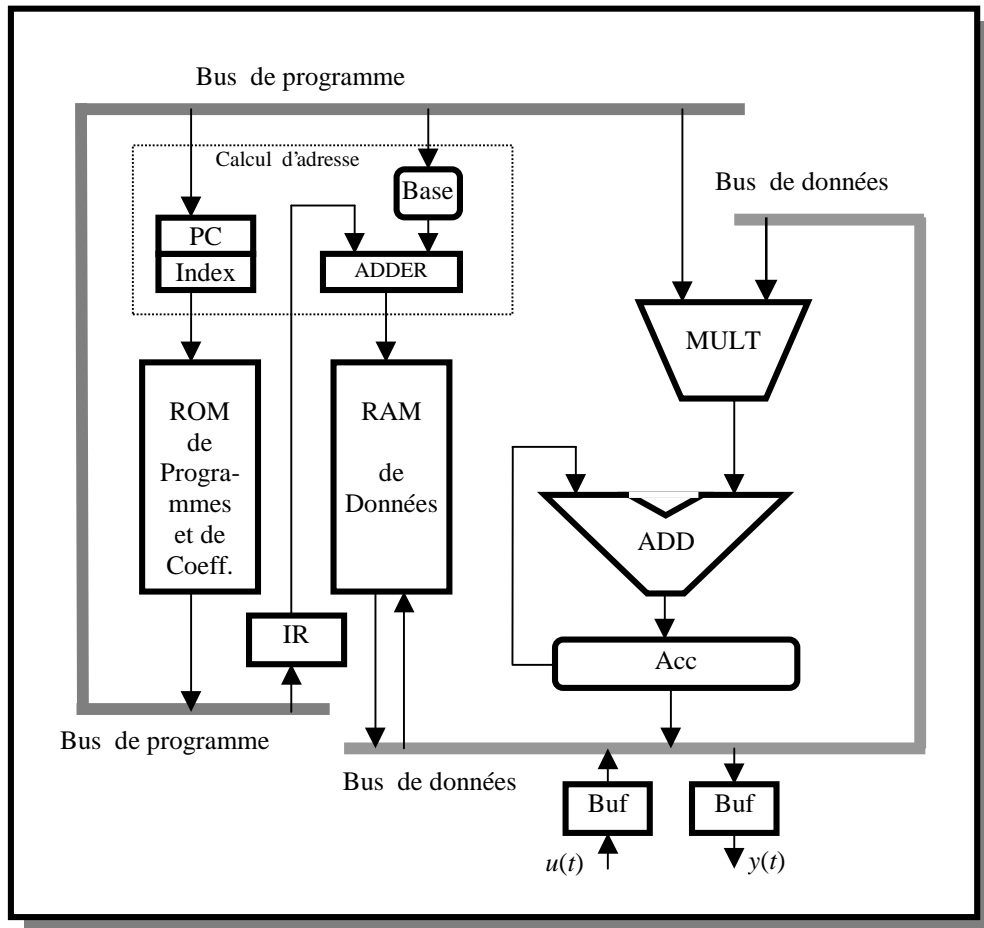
Bus de programme

Calcul d'adresse

Base

Bus de données

PC

Index

ADDER

MULT

ROM de Programmes et de Coeff.

RAM de Données

ADD

IR

Acc

Bus de programme

Bus de données

Buf

Buf

$u(t)$

$y(t)$